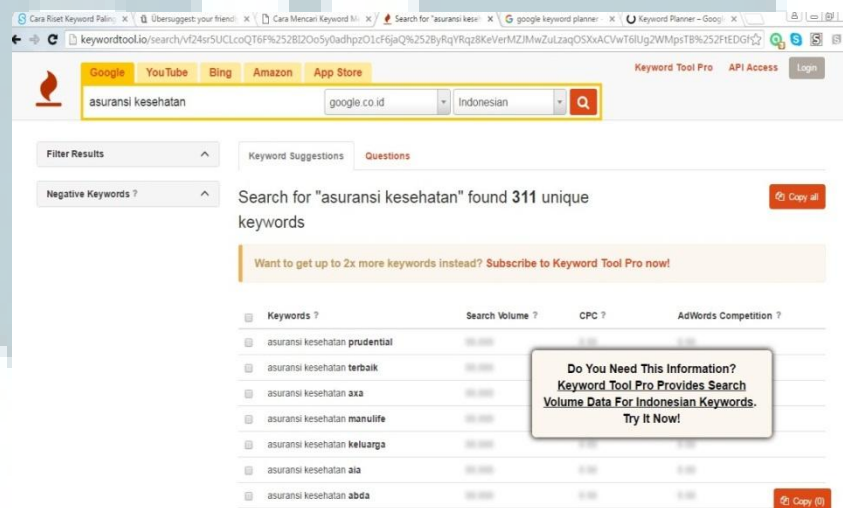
Cara Riset Keyword Palin | Ubersuggest: your friend | Cara Mencari Keyword M | Search for "asuransi kese | google keyword planner | Keyword Planner – Googl

keywordtool.io/search/vf24sr5UCLcoQT6F%252Bl2Oo5y0adhpzO1cF6jaQ%252ByRqYRqz8KeVerMZJMwZuLzaqOSXxACVwT6lUg2WMpsTB%252FtEDGf

Google | YouTube | Bing | Amazon | App Store

Keyword Tool Pro | API Access | Login

asuransi kesehatan | google.co.id | Indonesian

Filter Results

Negative Keywords ?

Keyword Suggestions | Questions

Search for "asuransi kesehatan" found 311 unique keywords

Copy all

Want to get up to 2x more keywords instead? Subscribe to Keyword Tool Pro now!

| Keywords ? | Search Volume ? | CPC ? | AdWords Competition ? |
|---|---|---|---|
| asuransi kesehatan prudential | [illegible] | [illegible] | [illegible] |
| asuransi kesehatan terbaik | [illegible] | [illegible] | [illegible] |
| asuransi kesehatan axa | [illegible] | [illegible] | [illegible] |
| asuransi kesehatan manulife | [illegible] | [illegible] | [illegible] |
| asuransi kesehatan keluarga | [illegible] | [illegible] | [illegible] |
| asuransi kesehatan aia | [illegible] | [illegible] | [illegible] |
| asuransi kesehatan abda | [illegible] | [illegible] | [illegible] |

Do You Need This Information?
Keyword Tool Pro Provides Search Volume Data For Indonesian Keywords.
Try It Now!

Copy (0)